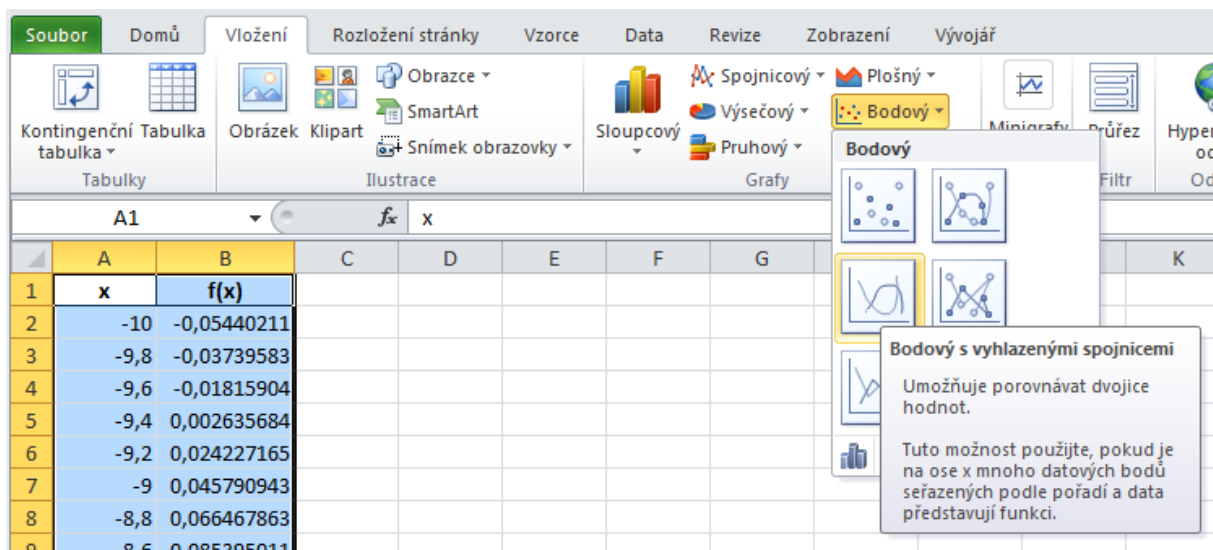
Soubor Domů Vložení Rozložení stránky Vzorce Data Revize Zobrazení Vývojář

Kontingenční tabulka Tabulka
Tabulky

Obrázek Klipart Obrazce SmartArt Snímek obrazovky
Ilustrace

Sloupcový Spojnicový Výsečový Pruhový Plošný Bodový
Grafy

Minigrafy Průřez
Filtr

Hyper od
Od

A1 $f_x$ x

| | A | B | C | D | E | F | G | K |
|---|---|---|---|---|---|---|---|---|
| 1 | x | f(x) | | | | | | |
| 2 | -10 | -0,05440211 | | | | | | |
| 3 | -9,8 | -0,03739583 | | | | | | |
| 4 | -9,6 | -0,01815904 | | | | | | |
| 5 | -9,4 | 0,002635684 | | | | | | |
| 6 | -9,2 | 0,024227165 | | | | | | |
| 7 | -9 | 0,045790943 | | | | | | |
| 8 | -8,8 | 0,066467863 | | | | | | |
| 9 | -8,6 | 0,085295011 | | | | | | |

Bodový

Bodový s vyhlazenými spojnicemi

Umožňuje porovnávat dvojice hodnot.

Tuto možnost použijte, pokud je na ose x mnoho datových bodů seřazených podle pořadí a data představují funkci.